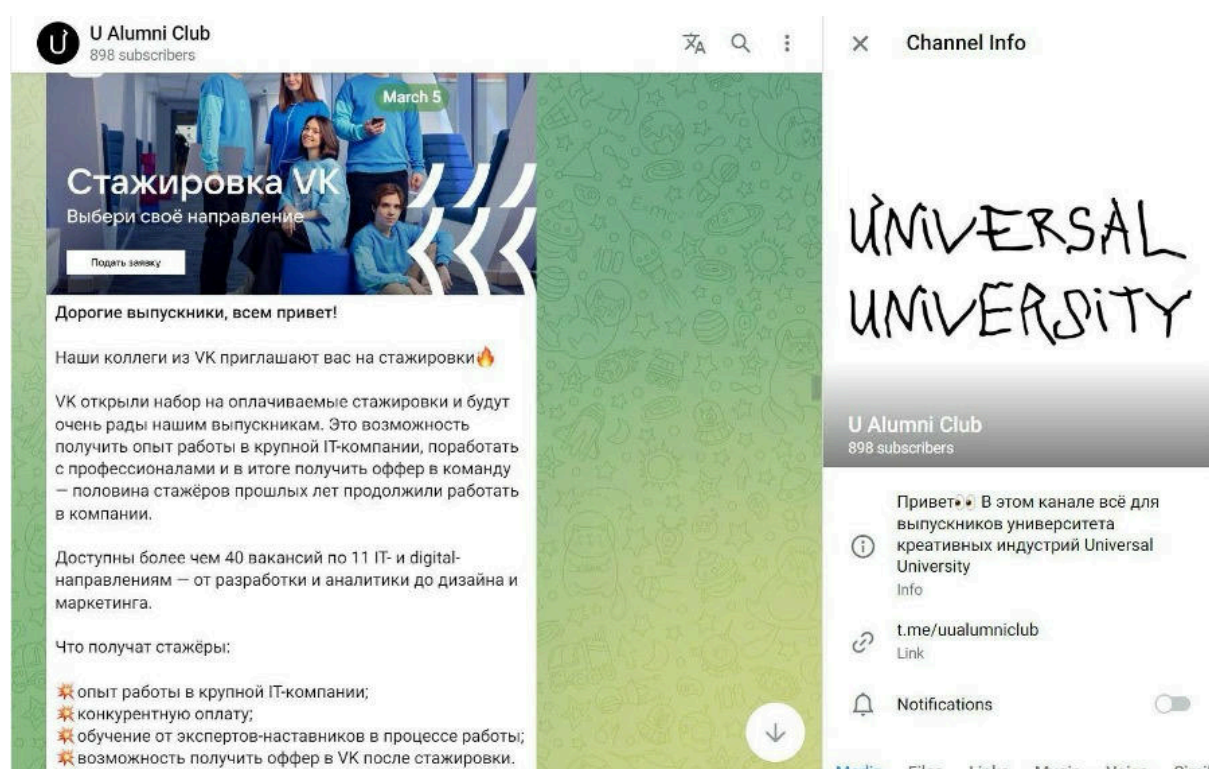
U Alumni Club
898 subscribers

March 5

Стажировка VK
Выбери своё направление
Подать заявку

Дорогие выпускники, всем привет!

Наши коллеги из VK приглашают вас на стажировки🔥

VK открыли набор на оплачиваемые стажировки и будут очень рады нашим выпускникам. Это возможность получить опыт работы в крупной IT-компании, поработать с профессионалами и в итоге получить оффер в команду — половина стажёров прошлых лет продолжили работать в компании.

Доступны более чем 40 вакансий по 11 IT- и digital-направлениям — от разработки и аналитики до дизайна и маркетинга.

Что получат стажёры:

💥опыт работы в крупной IT-компании;
💥конкурентную оплату;
💥обучение от экспертов-наставников в процессе работы;
💥возможность получить оффер в VK после стажировки.

Channel Info

UNIVERSAL UNIVERSITY

U Alumni Club
898 subscribers

Привет👀 В этом канале всё для выпускников университета креативных индустрий Universal University
Info

t.me/uualumniclub
Link

Notifications

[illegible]